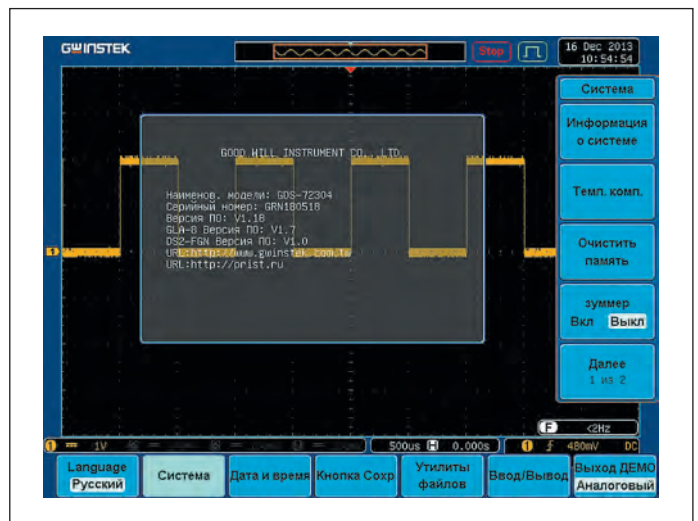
GWINSTEK

Stop

16 Dec 2013
10:54:54

Система

Информация о системе

Темп. комп.

Очистить память

зуммер
Вкл Выкл

Далее
1 из 2

GOOD WILL INSTRUMENT CO., LTD.

Наименов. модели: GDS-72304
Серийный номер: GRN180518
Версия ПО: V1.18
GLA-8 Версия ПО: V1.7
DS2-FGN Версия ПО: V1.0
URL:http://www.gwinstek.com.tw
URL:http://prist.ru

1

F <2Hz

1 1V

500us H 0.000s

1 f 480mV DC

Language
Русский

Система

Дата и время

Кнопка Сохр

Утилиты файлов

Ввод/Вывод

Выход ДЕМО
Аналоговый